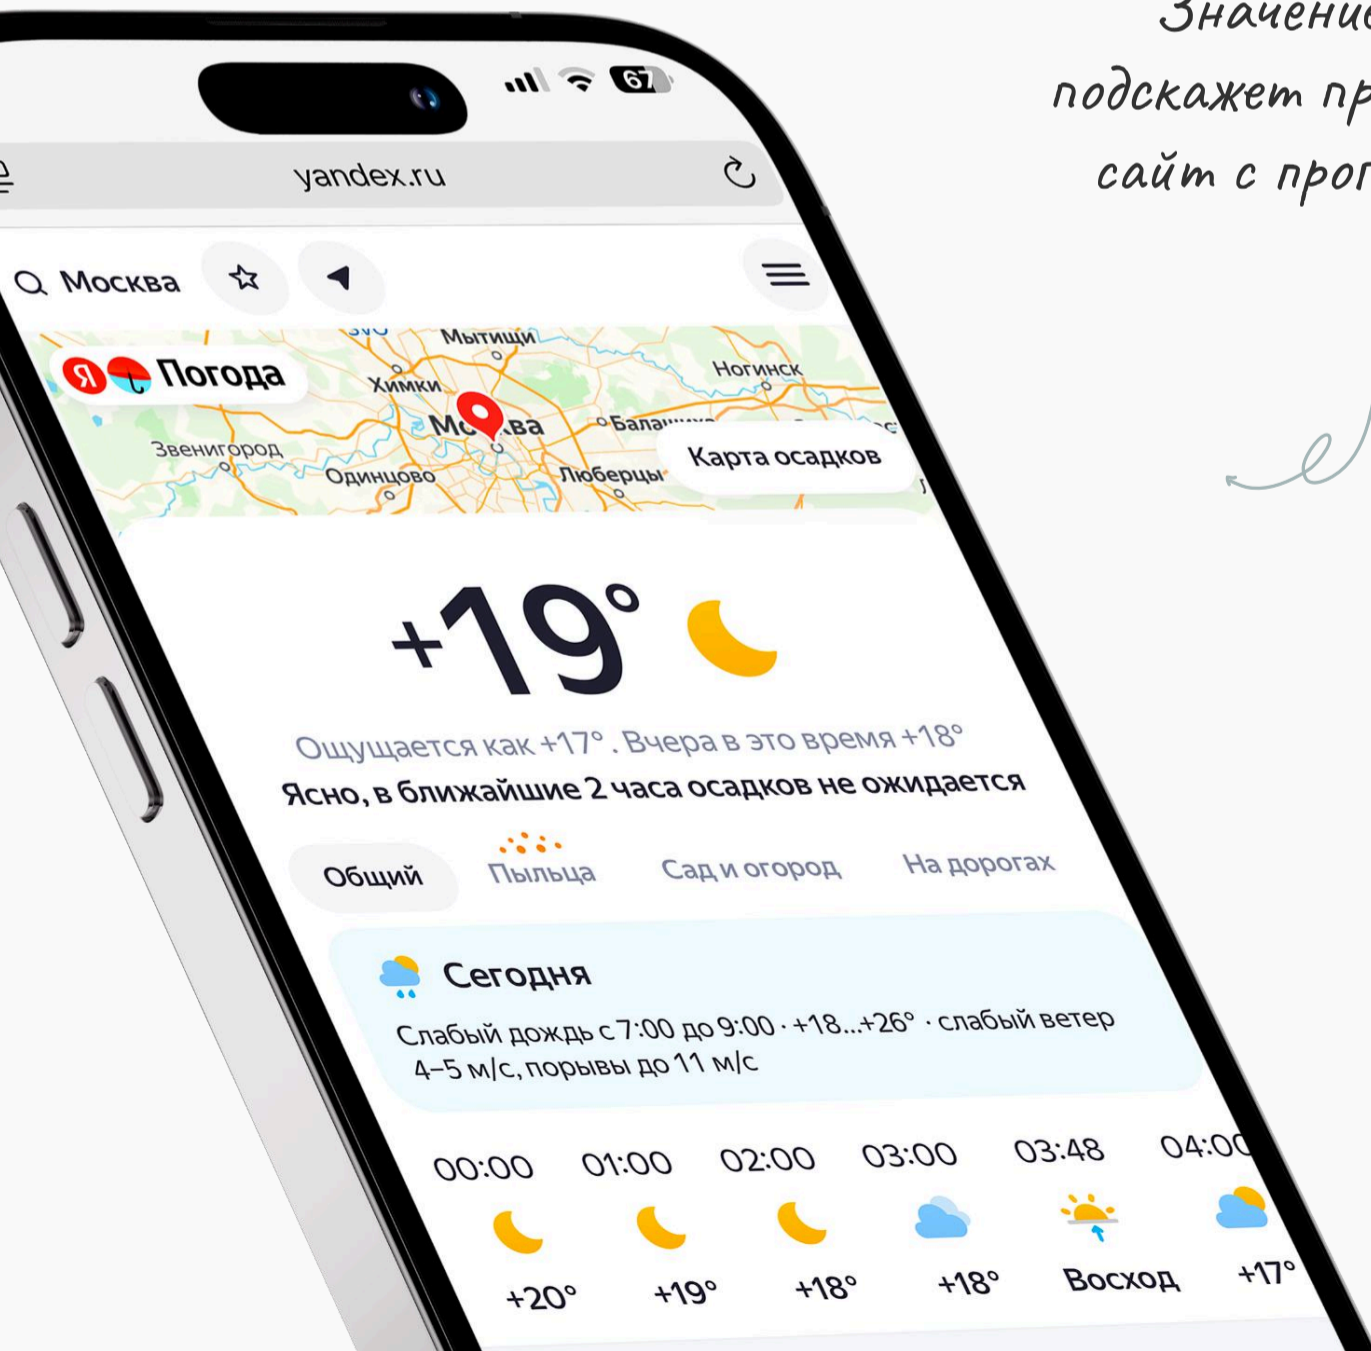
Значение
подскажет пр
сайт с прог

67

yandex.ru

Москва

Я Погода

Мытищи
Химки
Ногинск
Мо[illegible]ва
Балаши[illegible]
Звенигород
Одинцово
Люберцы
Карта осадков

+19°

Ощущается как +17°. Вчера в это время +18°
Ясно, в ближайшие 2 часа осадков не ожидается

Общий
Пыльца
Сад и огород
На дорогах

Сегодня
Слабый дождь с 7:00 до 9:00 · +18...+26° · слабый ветер 4–5 м/с, порывы до 11 м/с

| 00:00 | 01:00 | 02:00 | 03:00 | 03:48 | 04:00 |
|---|---|---|---|---|---|
| +20° | +19° | +18° | +18° | Восход | +17° |